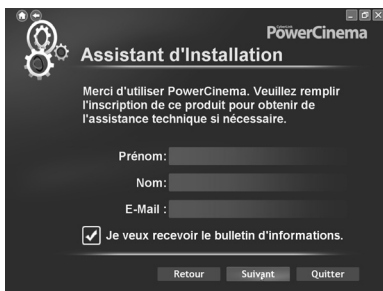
PowerCinema

Assistant d'Installation

Merci d'utiliser PowerCinema. Veuillez remplir l'inscription de ce produit pour obtenir de l'assistance technique si nécessaire.

Prénom:

Nom:

E-Mail :

Je veux recevoir le bulletin d'informations.

Retour Suivant Quitter